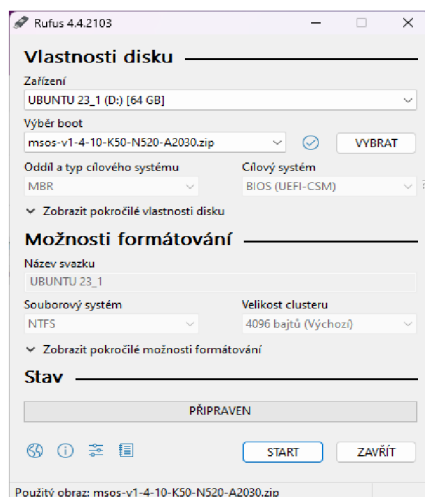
Rufus 4.4.2103

Vlastnosti disku

Zařízení

UBUNTU 23_1 (D:) [64 GB]

Výběr boot

msos-v1-4-10-K50-N520-A2030.zip

VYBRAT

Oddíl a typ cílového systému

MBR

Cílový systém

BIOS (UEFI-CSM)

Zobrazit pokročilé vlastnosti disku

Možnosti formátování

Název svazku

UBUNTU 23_1

Souborový systém

NTFS

Velikost clusteru

4096 bajtů (Výchozí)

Zobrazit pokročilé možnosti formátování

Stav

PŘIPRAVEN

START

ZAVŘÍT

Použitý obraz: msos-v1-4-10-K50-N520-A2030.zip